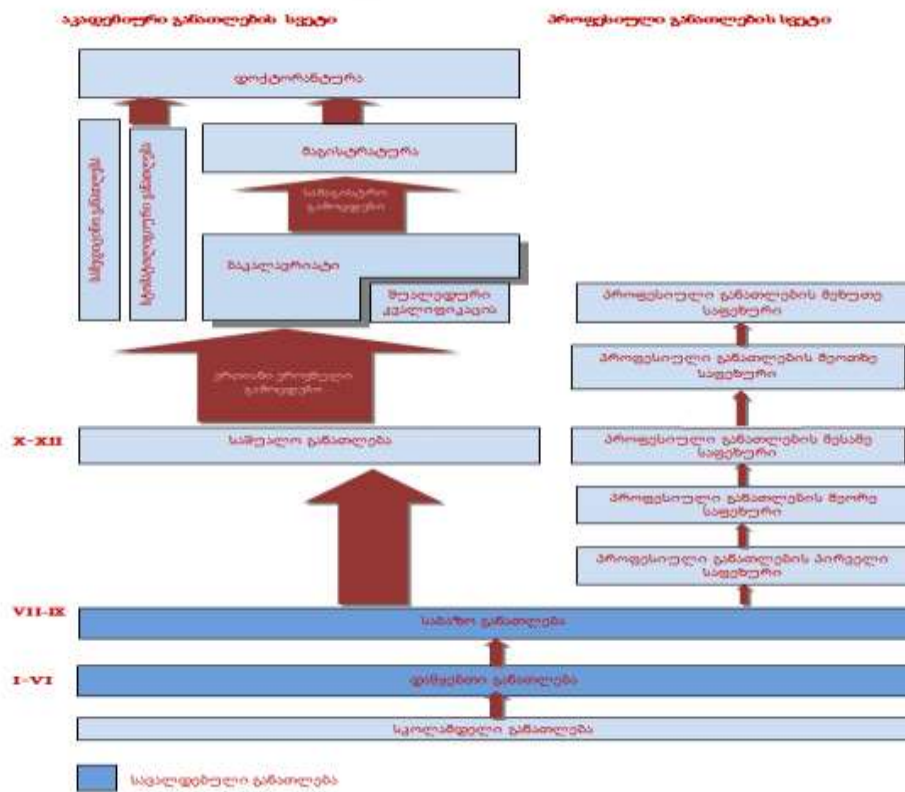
აკადემიური განათლების სფერო

პროფესიული განათლების სფერო

დოქტორანტურა

სამედიცინო განათლება

სტომატოლოგიური განათლება

მაგისტრატურა

სამაგისტრო გამოცდები

ბაკალავრიატი

შუალედური კვალიფიკაცია

ერთიანი ეროვნული გამოცდები

X-XII

საშუალო განათლება

პროფესიული განათლების მეხუთე საფეხური

პროფესიული განათლების მეოთხე საფეხური

პროფესიული განათლების მესამე საფეხური

პროფესიული განათლების მეორე საფეხური

პროფესიული განათლების პირველი საფეხური

VII-IX

საბაზო განათლება

I-VI

დაწყებითი განათლება

სკოლამდელი განათლება

სავალდებულო განათლება